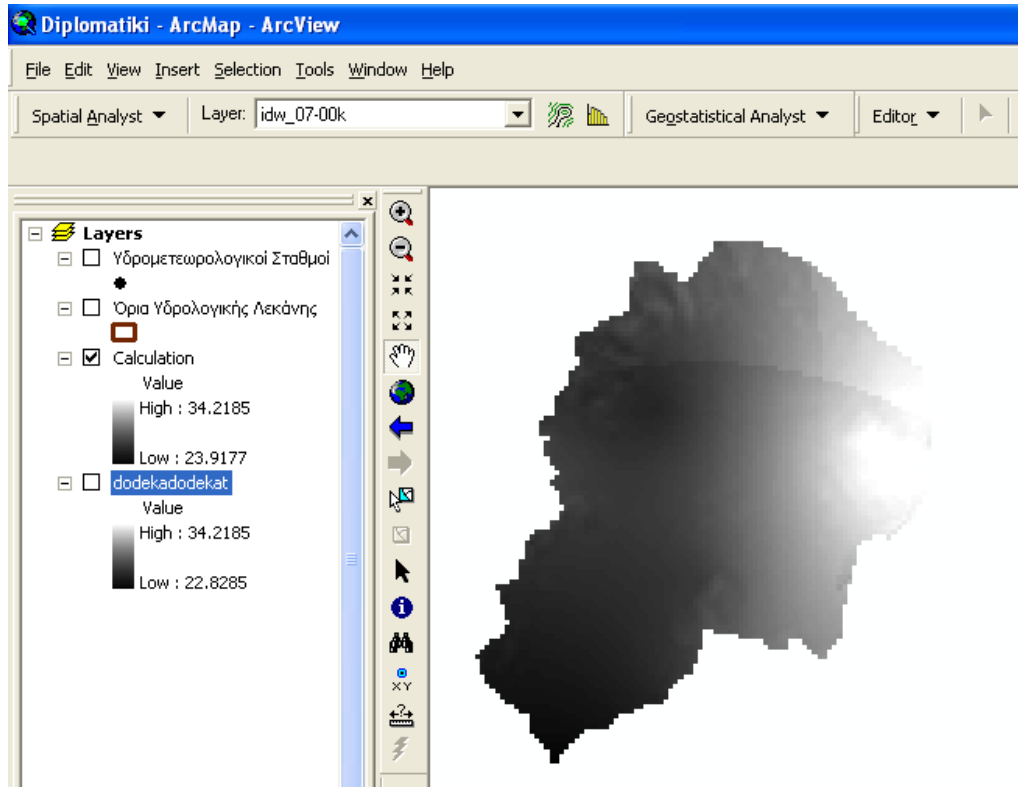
Diplomatiki - ArcMap - ArcView

File Edit View Insert Selection Tools Window Help

Spatial Analyst ▼ Layer: idw_07-00k

Geostatistical Analyst ▼ Editor ▼

Layers
Υδρομετεωρολογικοί Σταθμοί
Όρια Υδρολογικής Λεκάνης
Calculation
Value
High : 34.2185
Low : 23.9177
dodekadodekat
Value
High : 34.2185
Low : 22.8285

XY